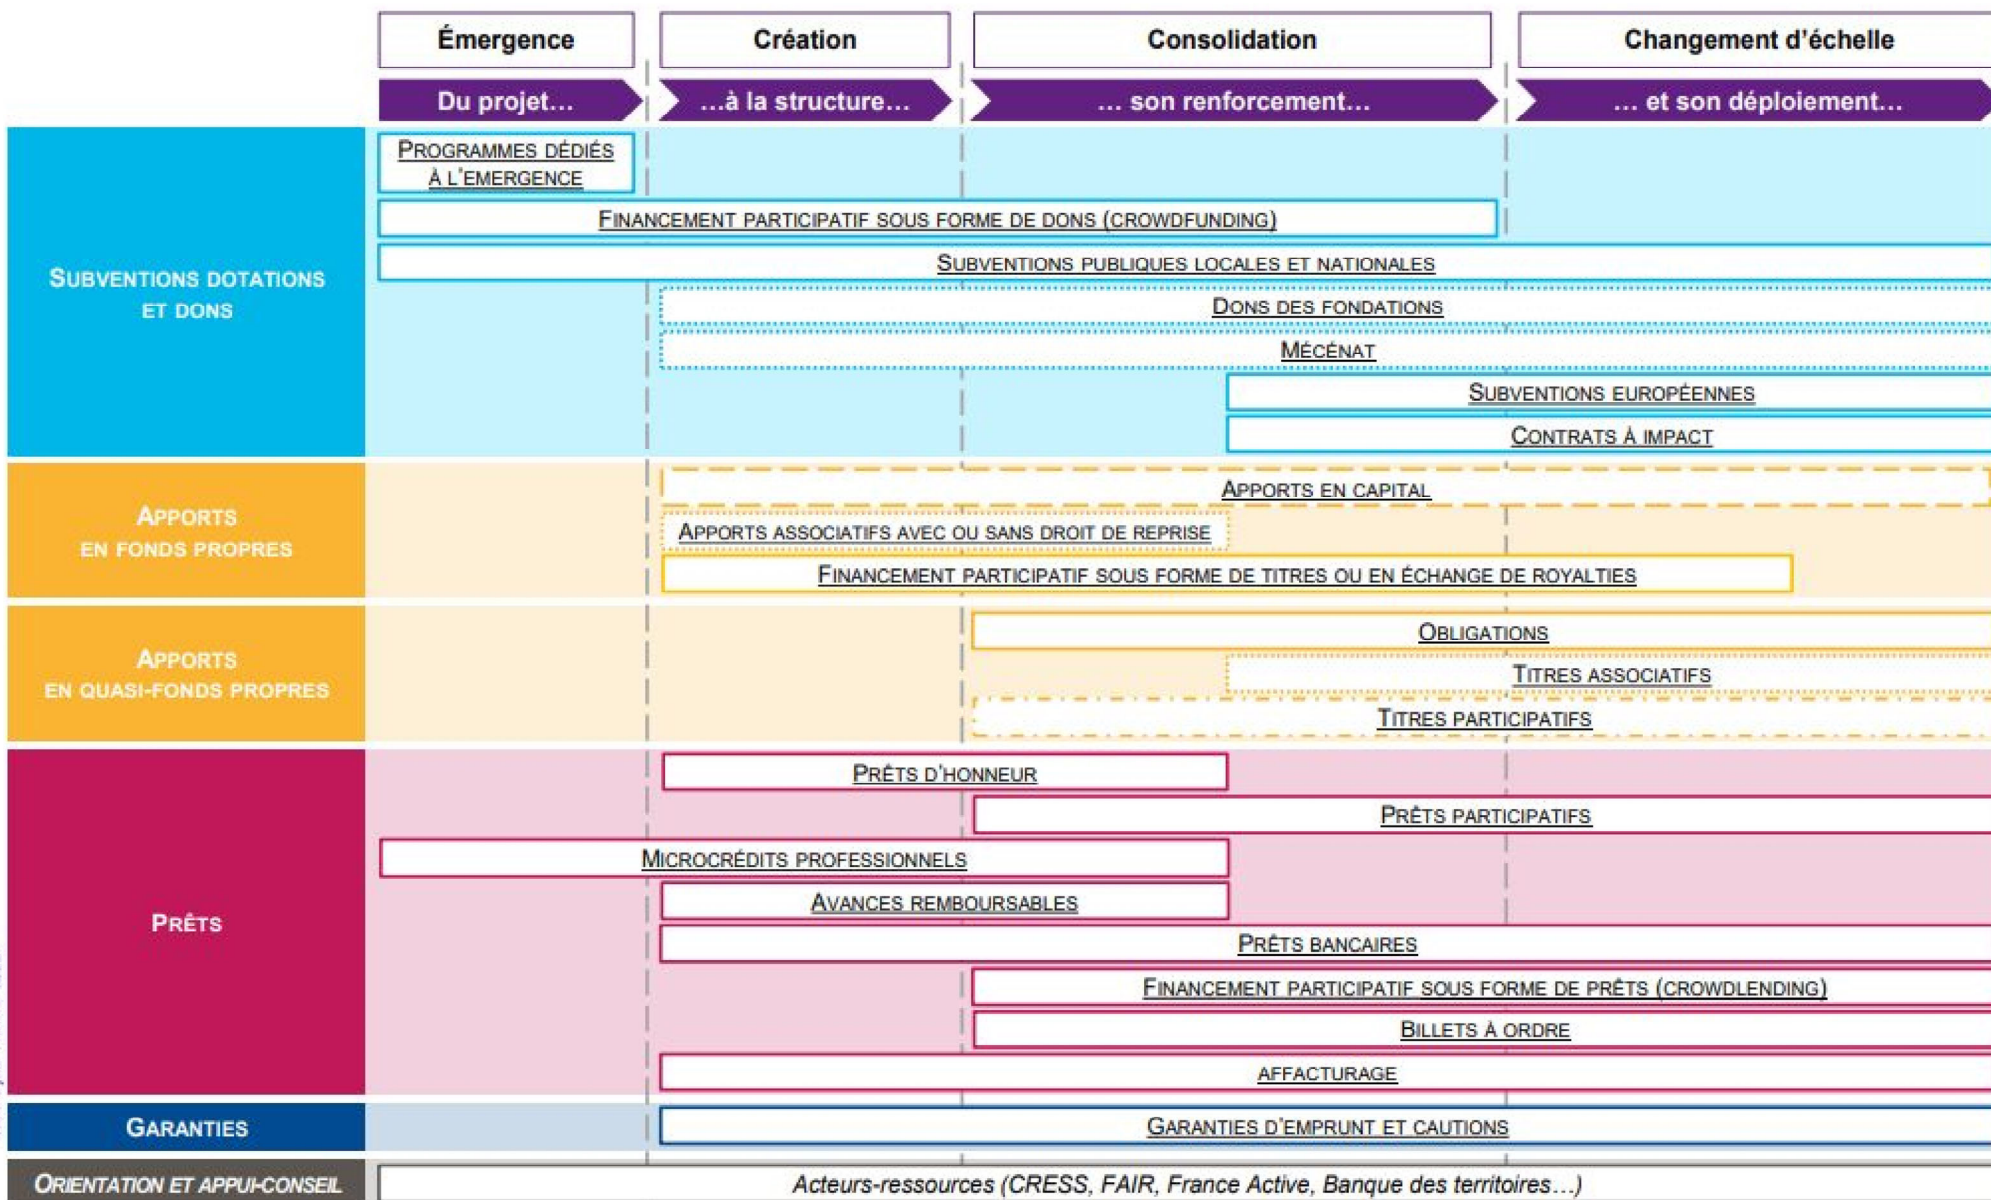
| | Émergence | Création | Consolidation | Changement d'échelle |
|---|---|---|---|---|
| | Du projet… | …à la structure… | … son renforcement… | … et son déploiement… |

SUBVENTIONS DOTATIONS ET DONS

PROGRAMMES DÉDIÉS À L'EMERGENCE

FINANCEMENT PARTICIPATIF SOUS FORME DE DONS (CROWDFUNDING)

SUBVENTIONS PUBLIQUES LOCALES ET NATIONALES

DONS DES FONDATIONS

MÉCÉNAT

SUBVENTIONS EUROPÉENNES

CONTRATS À IMPACT

APPORTS EN FONDS PROPRES

APPORTS EN CAPITAL

APPORTS ASSOCIATIFS AVEC OU SANS DROIT DE REPRISE

FINANCEMENT PARTICIPATIF SOUS FORME DE TITRES OU EN ÉCHANGE DE ROYALTIES

APPORTS EN QUASI-FONDS PROPRES

OBLIGATIONS

TITRES ASSOCIATIFS

TITRES PARTICIPATIFS

PRÊTS

PRÊTS D'HONNEUR

PRÊTS PARTICIPATIFS

MICROCRÉDITS PROFESSIONNELS

AVANCES REMBOURSABLES

PRÊTS BANCAIRES

FINANCEMENT PARTICIPATIF SOUS FORME DE PRÊTS (CROWDLENDING)

BILLETS À ORDRE

AFFACTURAGE

GARANTIES

GARANTIES D'EMPRUNT ET CAUTIONS

ORIENTATION ET APPUI-CONSEIL

Acteurs-ressources (CRESS, FAIR, France Active, Banque des territoires…)